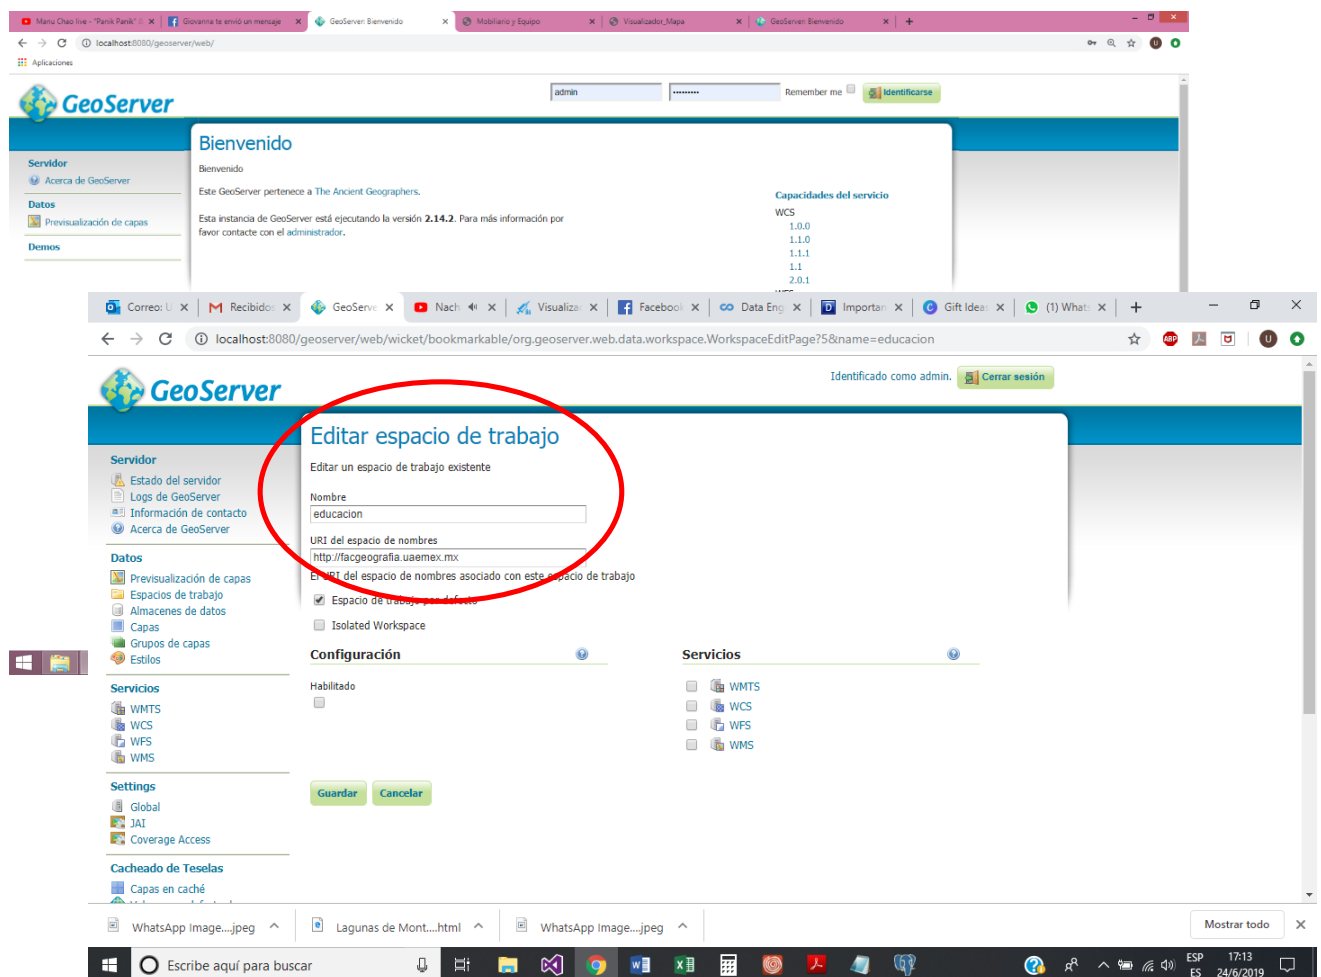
Manu Chao live - "Panik Panik" | Giovanna te envió un mensaje | GeoServer: Bienvenido | Mobiliario y Equipo | Visualizador_Mapa | GeoServer: Bienvenido

localhost:8080/geoserver/web/

Aplicaciones

GeoServer

admin

Remember me

Identificarse

Servidor
Acerca de GeoServer

Datos
Previsualización de capas

Demos

Bienvenido

Bienvenido

Este GeoServer pertenece a The Ancient Geographers.

Esta instancia de GeoServer está ejecutando la versión 2.14.2. Para más información por favor contacte con el administrador.

Capacidades del servicio

WCS
1.0.0
1.1.0
1.1.1
1.1
2.0.1

Correo: U | Recibidos | GeoServer | Nach | Visualiza | Facebook | Data Eng | Importan | Gift Ideas | (1) Whats

localhost:8080/geoserver/web/wicket/bookmarkable/org.geoserver.web.data.workspace.WorkspaceEditPage?5&name=educacion

GeoServer

Identificado como admin. Cerrar sesión

Servidor
Estado del servidor
Logs de GeoServer
Información de contacto
Acerca de GeoServer

Datos
Previsualización de capas
Espacios de trabajo
Almacenes de datos
Capas
Grupos de capas
Estilos

Servicios
WMTS
WCS
WFS
WMS

Settings
Global
JAI
Coverage Access

Cacheado de Teselas
Capas en caché

Editar espacio de trabajo

Editar un espacio de trabajo existente

Nombre
educacion

URI del espacio de nombres
http://facgeografia.uaemex.mx
El URI del espacio de nombres asociado con este espacio de trabajo

Espacio de trabajo por defecto

Isolated Workspace

Configuración

Habilitado

Servicios

WMTS
WCS
WFS
WMS

Guardar Cancelar

WhatsApp Image....jpeg | Lagunas de Mont....html | WhatsApp Image....jpeg | Mostrar todo

Escribe aquí para buscar

ESP ES 17:13 24/6/2019